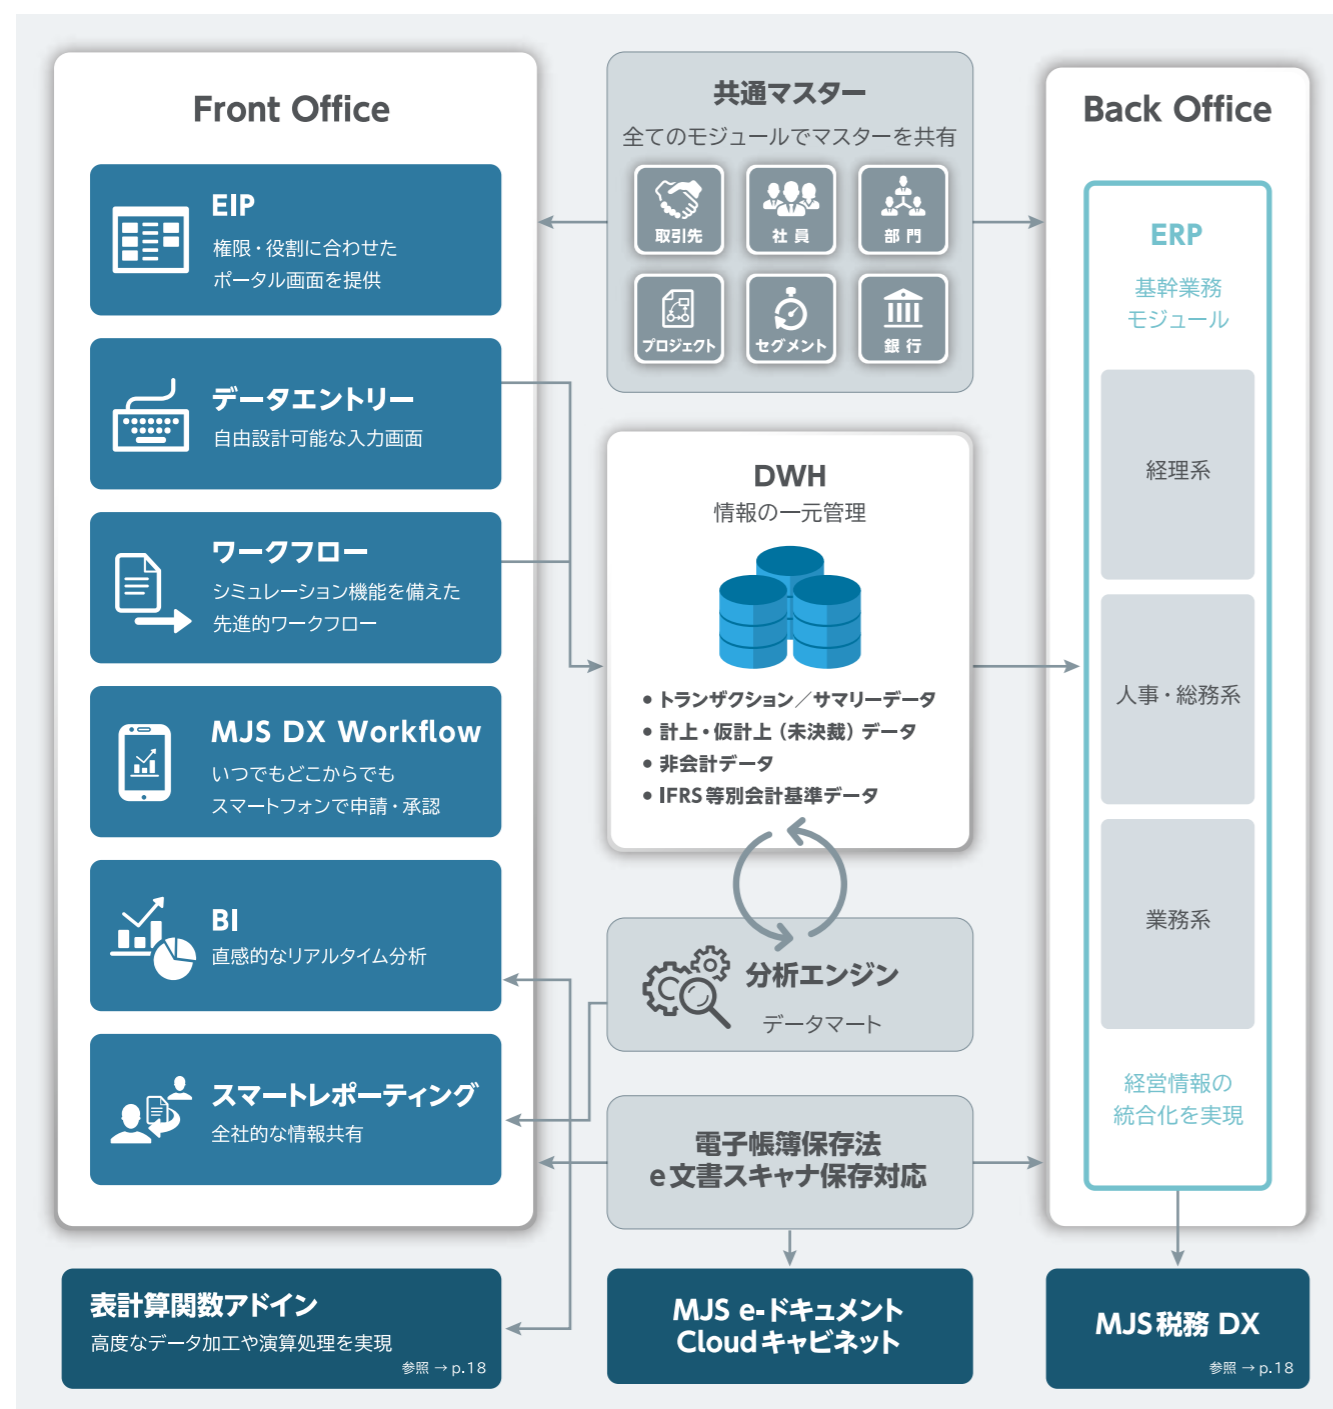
Front Office

EIP
権限・役割に合わせた ポータル画面を提供

データエントリー
自由設計可能な入力画面

ワークフロー
シミュレーション機能を備えた 先進的ワークフロー

MJS DX Workflow
いつでもどこからでも スマートフォンで申請・承認

BI
直感的なリアルタイム分析

スマートレポーティング
全社的な情報共有

共通マスター
全てのモジュールでマスターを共有
取引先
社員
部門
プロジェクト
セグメント
銀行

DWH
情報の一元管理
• トランザクション／サマリーデータ
• 計上・仮計上（未決裁）データ
• 非会計データ
• IFRS等別会計基準データ

分析エンジン
データマート

電子帳簿保存法
e文書スキャナ保存対応

Back Office

ERP
基幹業務 モジュール
経理系
人事・総務系
業務系
経営情報の 統合化を実現

表計算関数アドイン
高度なデータ加工や演算処理を実現
参照 → p.18

MJS e-ドキュメント Cloudキャビネット

MJS税務 DX
参照 → p.18